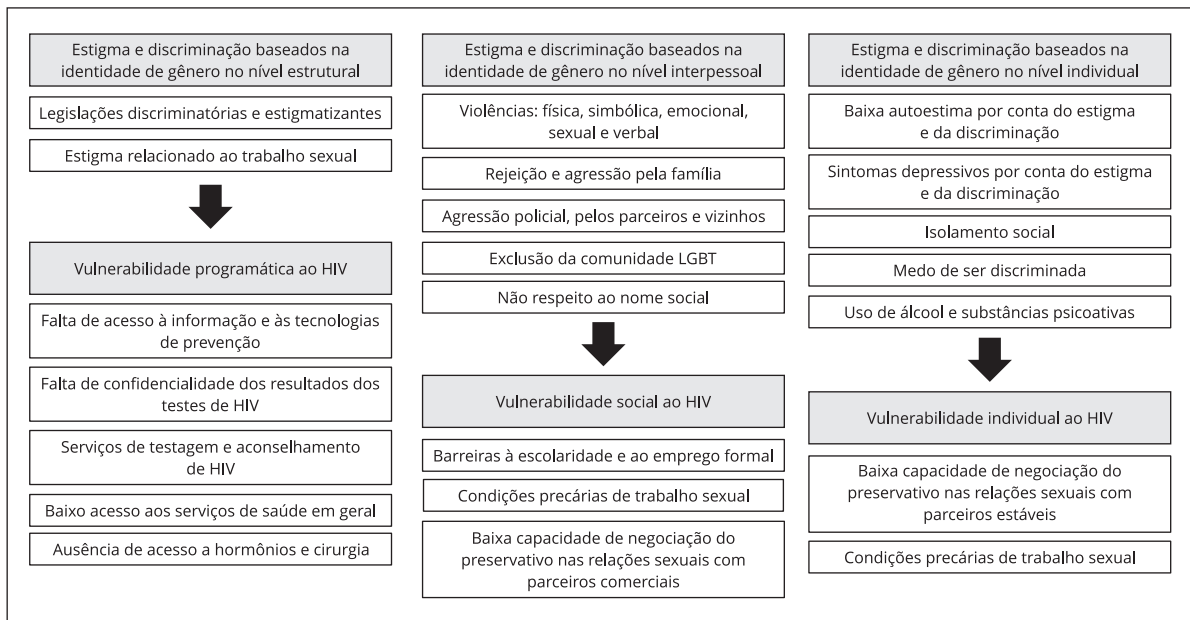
Estigma e discriminação baseados na identidade de gênero no nível estrutural

Legislações discriminatórias e estigmatizantes

Estigma relacionado ao trabalho sexual

Vulnerabilidade programática ao HIV

Falta de acesso à informação e às tecnologias de prevenção

Falta de confidencialidade dos resultados dos testes de HIV

Serviços de testagem e aconselhamento de HIV

Baixo acesso aos serviços de saúde em geral

Ausência de acesso a hormônios e cirurgia

Estigma e discriminação baseados na identidade de gênero no nível interpessoal

Violências: física, simbólica, emocional, sexual e verbal

Rejeição e agressão pela família

Agressão policial, pelos parceiros e vizinhos

Exclusão da comunidade LGBT

Não respeito ao nome social

Vulnerabilidade social ao HIV

Barreiras à escolaridade e ao emprego formal

Condições precárias de trabalho sexual

Baixa capacidade de negociação do preservativo nas relações sexuais com parceiros comerciais

Estigma e discriminação baseados na identidade de gênero no nível individual

Baixa autoestima por conta do estigma e da discriminação

Sintomas depressivos por conta do estigma e da discriminação

Isolamento social

Medo de ser discriminada

Uso de álcool e substâncias psicoativas

Vulnerabilidade individual ao HIV

Baixa capacidade de negociação do preservativo nas relações sexuais com parceiros estáveis

Condições precárias de trabalho sexual